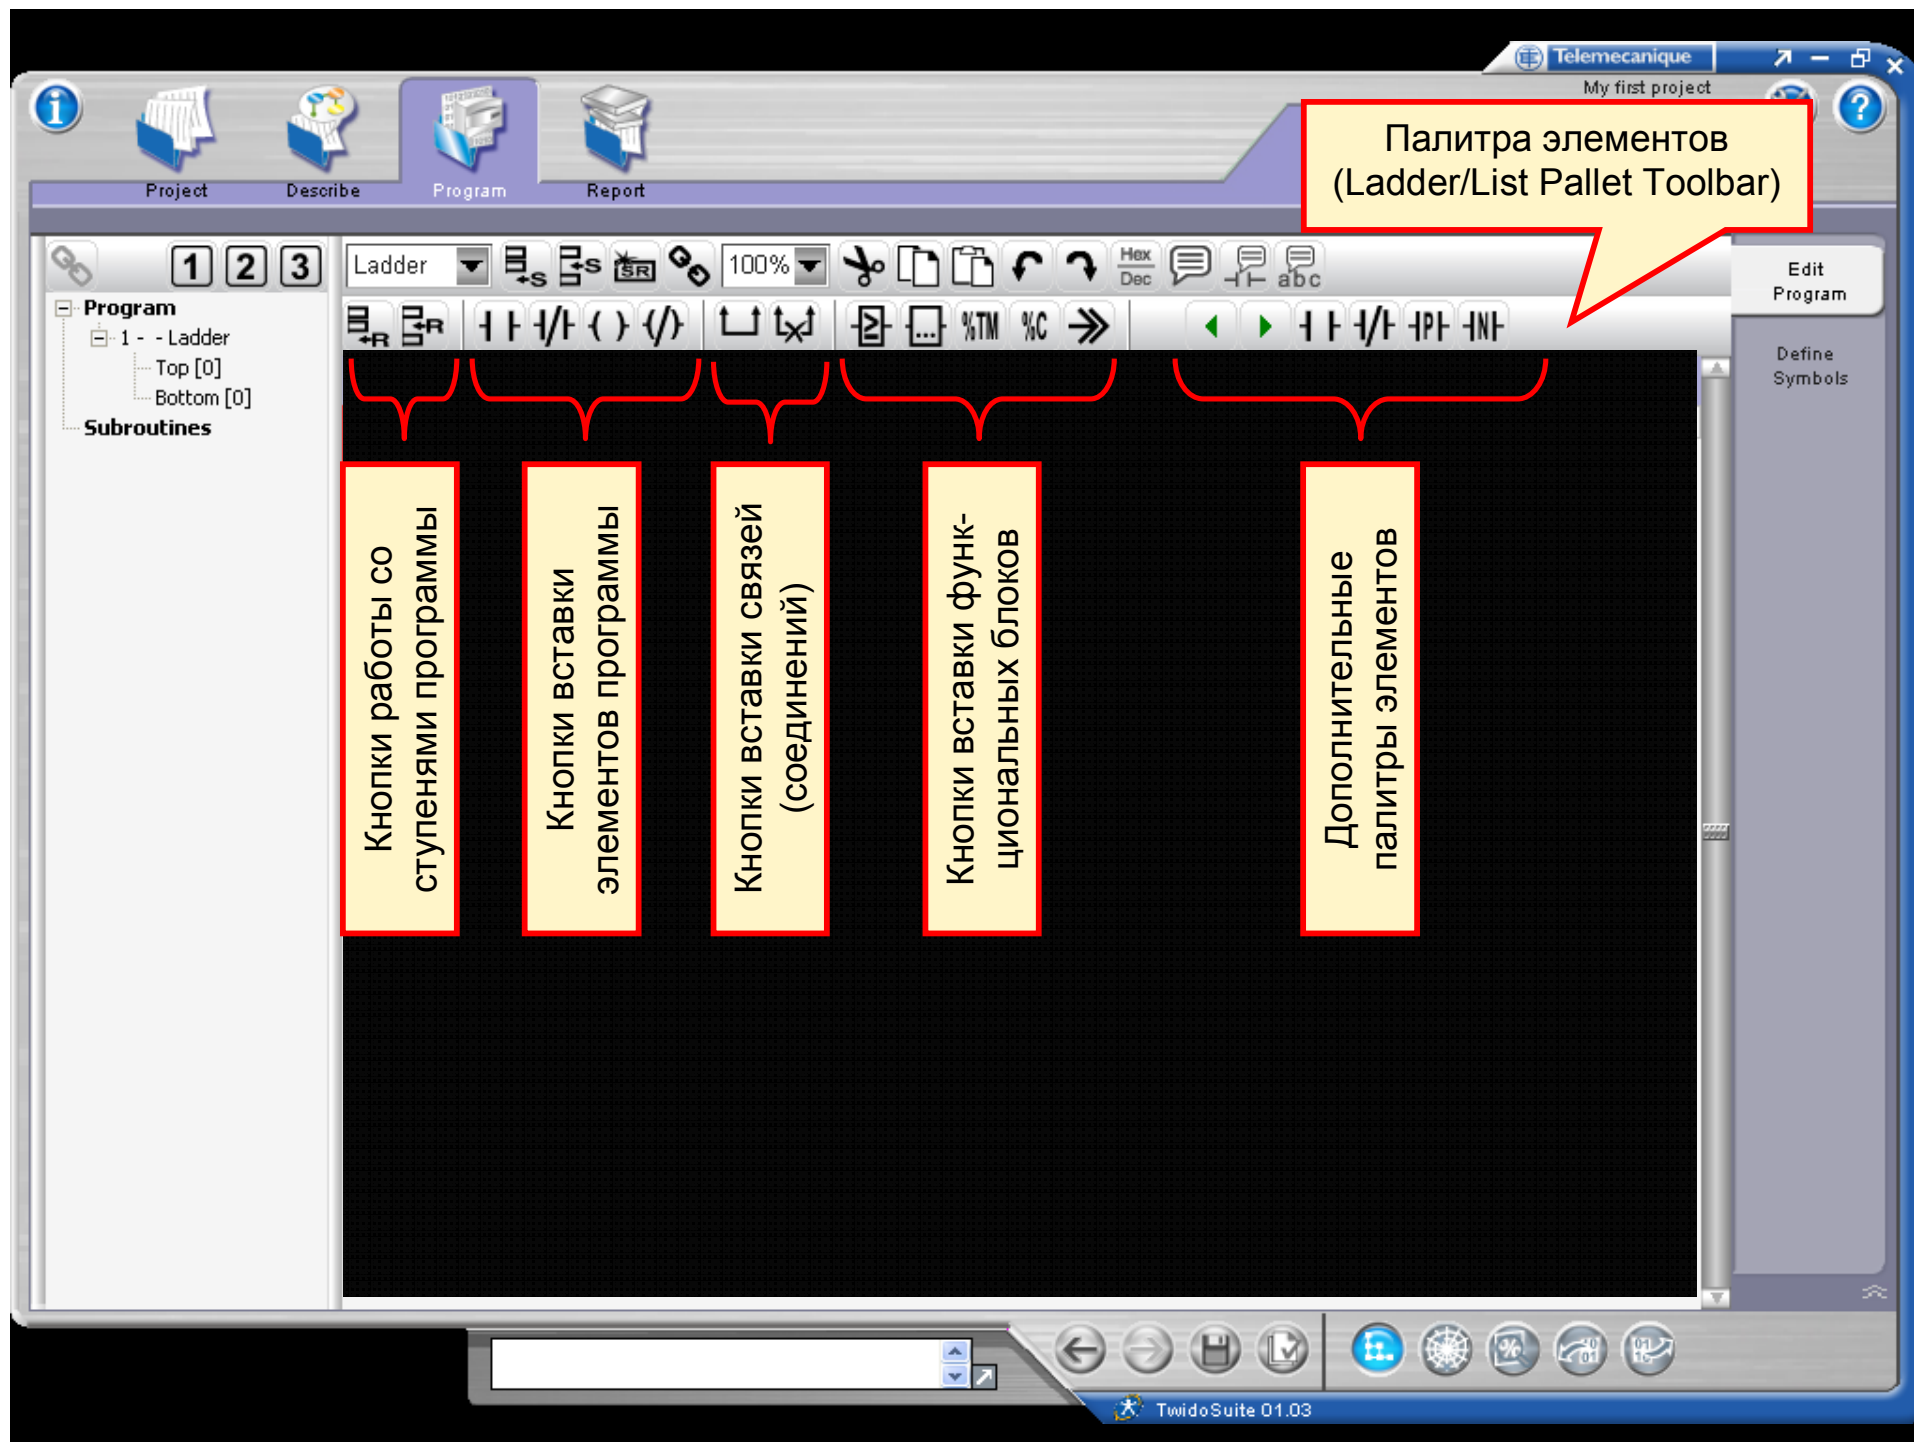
Telemecanique
My first project

Project
Describe
Program
Report

Палитра элементов
(Ladder/List Pallet Toolbar)

1 2 3

Ladder
100%
Hex Dec
abc

%TM %C

Edit Program

Define Symbols

Program
1 - - Ladder
Top [0]
Bottom [0]
Subroutines

Кнопки работы со ступенями программы

Кнопки вставки элементов программы

Кнопки вставки связей (соединений)

Кнопки вставки функциональных блоков

Дополнительные палитры элементов

TwidoSuite 01.03